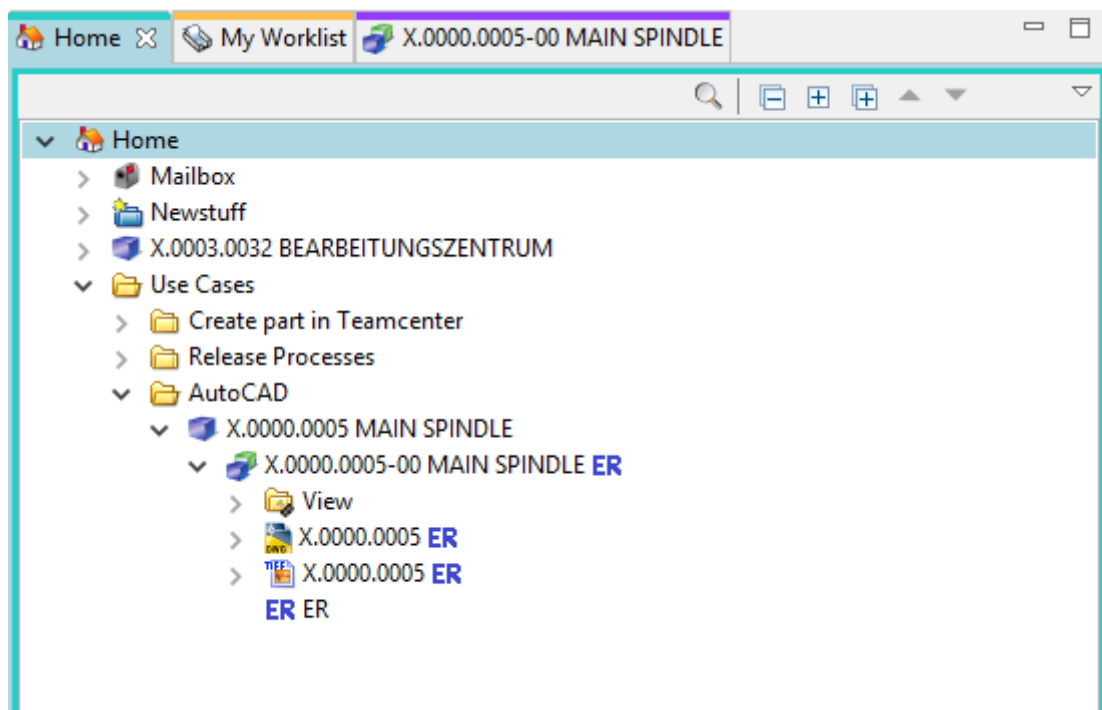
Home ⊠ My Worklist X.0000.0005-00 MAIN SPINDLE

Home
Mailbox
Newstuff
X.0003.0032 BEARBEITUNGSZENTRUM
Use Cases
Create part in Teamcenter
Release Processes
AutoCAD
X.0000.0005 MAIN SPINDLE
X.0000.0005-00 MAIN SPINDLE ER
View
X.0000.0005 ER
X.0000.0005 ER
ER ER